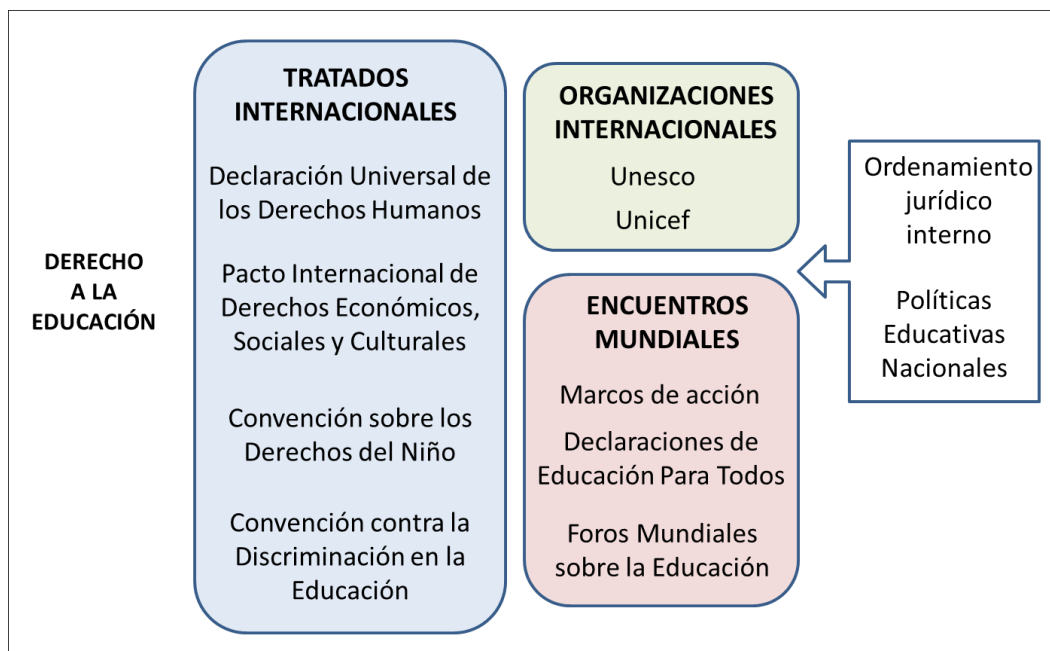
DERECHO A LA EDUCACIÓN

TRATADOS INTERNACIONALES

Declaración Universal de los Derechos Humanos

Pacto Internacional de Derechos Económicos, Sociales y Culturales

Convención sobre los Derechos del Niño

Convención contra la Discriminación en la Educación

ORGANIZACIONES INTERNACIONALES

Unesco

Unicef

ENCUENTROS MUNDIALES

Marcos de acción

Declaraciones de Educación Para Todos

Foros Mundiales sobre la Educación

Ordenamiento jurídico interno

Políticas Educativas Nacionales